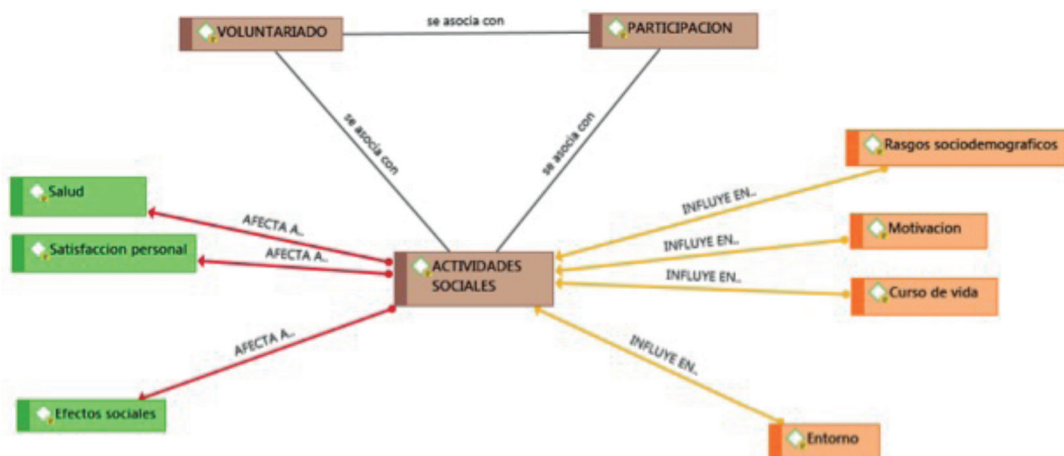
VOLUNTARIADO

se asocia con

PARTICIPACION

se asocia con

se asocia con

Rasgos sociodemograficos

Salud

AFECTA A..

INFLUYE EN..

Satisfaccion personal

AFECTA A..

INFLUYE EN..

Motivacion

ACTIVIDADES SOCIALES

INFLUYE EN..

Curso de vida

AFECTA A..

INFLUYE EN..

Efectos sociales

Entorno